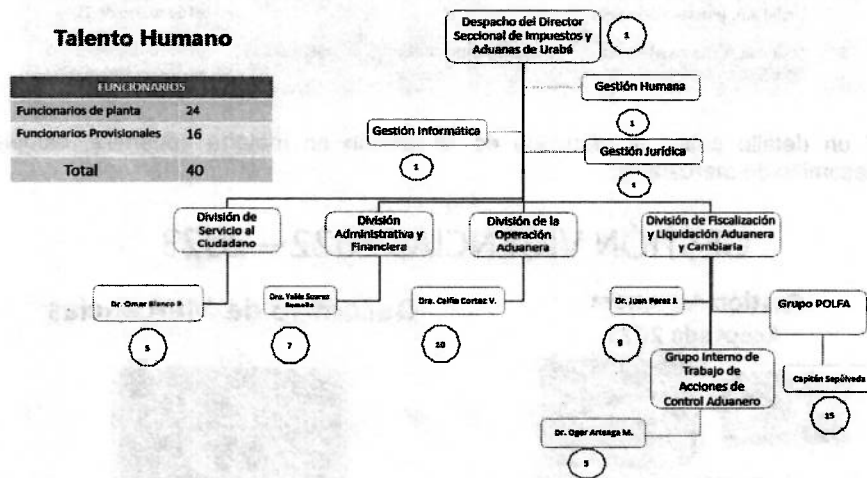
Talento Humano

| FUNCIONARIOS | |
|---|---|
| Funcionarios de planta | 24 |
| Funcionarios Provisionales | 16 |
| Total | 40 |

Despacho del Director Seccional de Impuestos y Aduanas de Urabá
1

Gestión Humana
1

Gestión Informática
1

Gestión Jurídica
1

División de Servicio al Ciudadano
Dr. Omar Blanco P.
5

División Administrativa y Financiera
Dra. Yelis Soares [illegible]
7

División de la Operación Aduanera
Dra. Celfia Cortez V.
10

División de Fiscalización y Liquidación Aduanera y Cambiaria
Dr. Juan Perez J.
9

Grupo Interno de Trabajo de Acciones de Control Aduanero
Dr. Oger Arteaga M.
5

Grupo POLFA
Capitán Sepúlveda
15